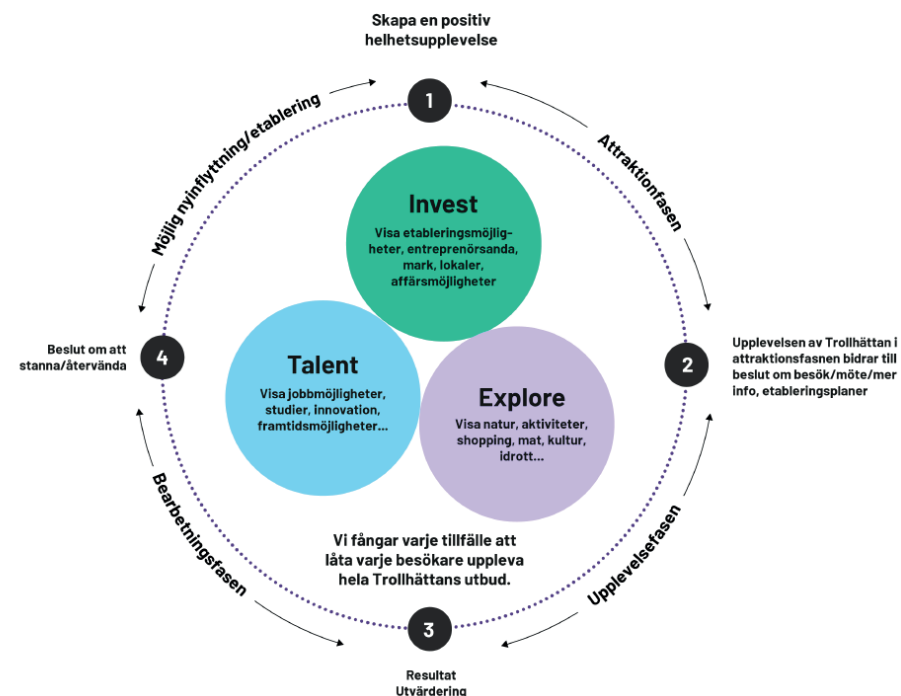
Skapa en positiv helhetsupplevelse

1

Möjlig nyinflyttning/etablering

Attraktionfasen

Invest

Visa etableringsmöjligheter, entreprenörsanda, mark, lokaler, affärsmöjligheter

Beslut om att stanna/återvända

4

Talent

Visa jobbmöjligheter, studier, innovation, framtidsmöjligheter...

Explore

Visa natur, aktiviteter, shopping, mat, kultur, idrott...

2

Upplevelsen av Trollhättan i attraktionsfasnen bidrar till beslut om besök/möte/mer info, etableringsplaner

Bearbetningsfasen

Vi fångar varje tillfälle att låta varje besökare uppleva hela Trollhättans utbud.

Upplevelsefasen

3

Resultat
Utvärdering